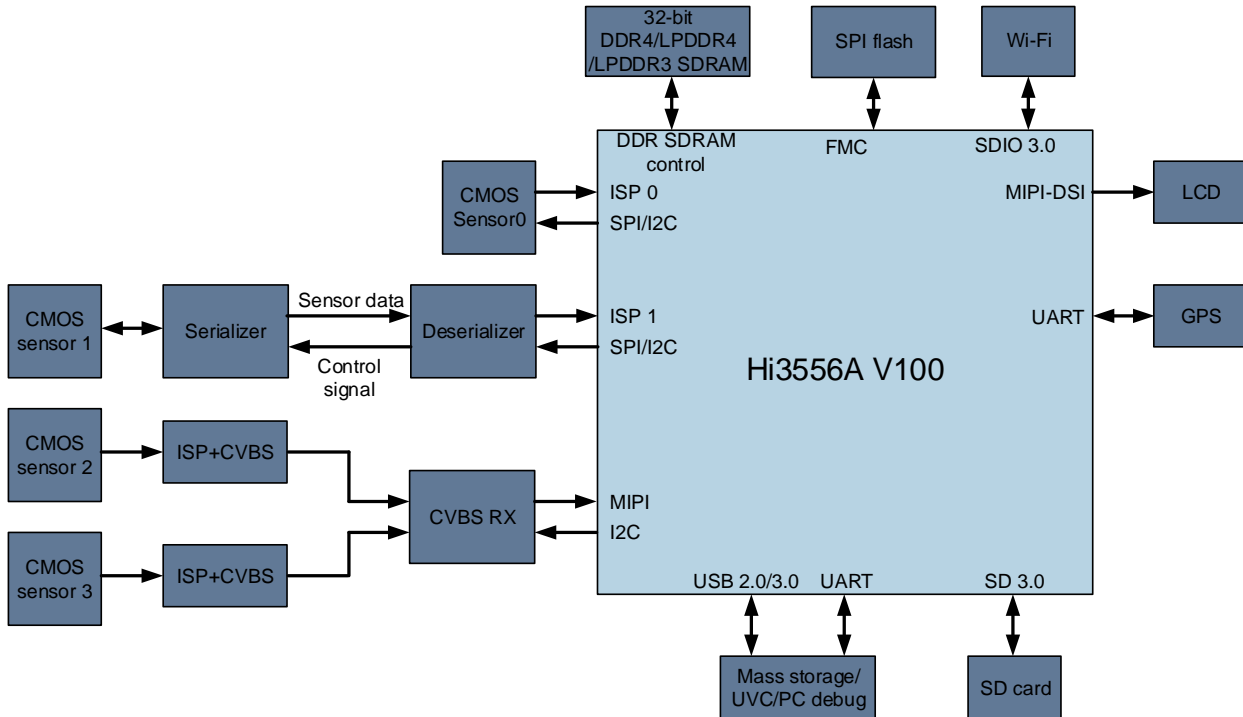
32-bit DDR4/LPDDR4 /LPDDR3 SDRAM

SPI flash

Wi-Fi

DDR SDRAM control

FMC

SDIO 3.0

CMOS Sensor0

ISP 0

SPI/I2C

MIPI-DSI

LCD

CMOS sensor 1

Serializer

Sensor data

Control signal

Deserializer

ISP 1

SPI/I2C

UART

GPS

Hi3556A V100

CMOS sensor 2

ISP+CVBS

CMOS sensor 3

ISP+CVBS

CVBS RX

MIPI

I2C

USB 2.0/3.0

UART

SD 3.0

Mass storage/ UVC/PC debug

SD card